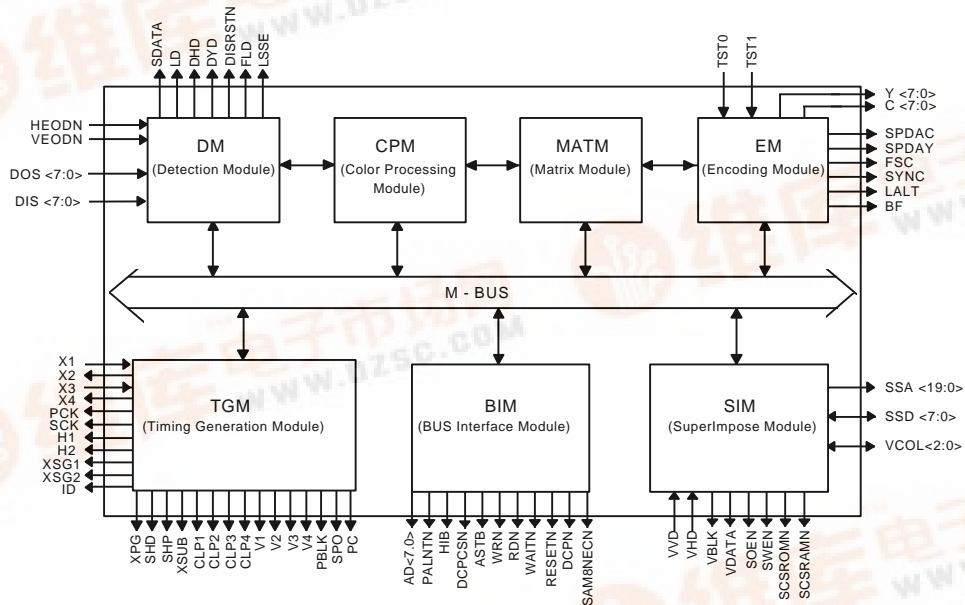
SDATA
LD
DHD
DYD
DISRSTN
FLD
LSSE

TST0
TST1

HEODN
VEODN
DOS <7:0>
DIS <7:0>

DM
(Detection Module)

CPM
(Color Processing Module)

MATM
(Matrix Module)

EM
(Encoding Module)

Y <7:0>
C <7:0>
SPDAC
SPDAY
FSC
SYNC
LALT
BF

M - BUS

X1
X2
X3
X4
PCK
SCK
H1
H2
XSG1
XSG2
ID

TGM
(Timing Generation Module)

BIM
(BUS Interface Module)

SIM
(SuperImpose Module)

SSA <19:0>
SSD <7:0>
VCOL<2:0>

XPG
SHD
SHP
XSUB
CLP1
CLP2
CLP3
CLP4
V1
V2
V3
V4
PBLK
SPO
PC

AD<7:0>
PALNTN
HIB
DCPCSN
ASTB
WRN
RDN
WAITN
RESETN
DCPN
SAM8NECN

VVD
VHD
VBLK
VDATA
SOEN
SWEN
SCSROMN
SCSRAMN

WWW.DZSC.COM